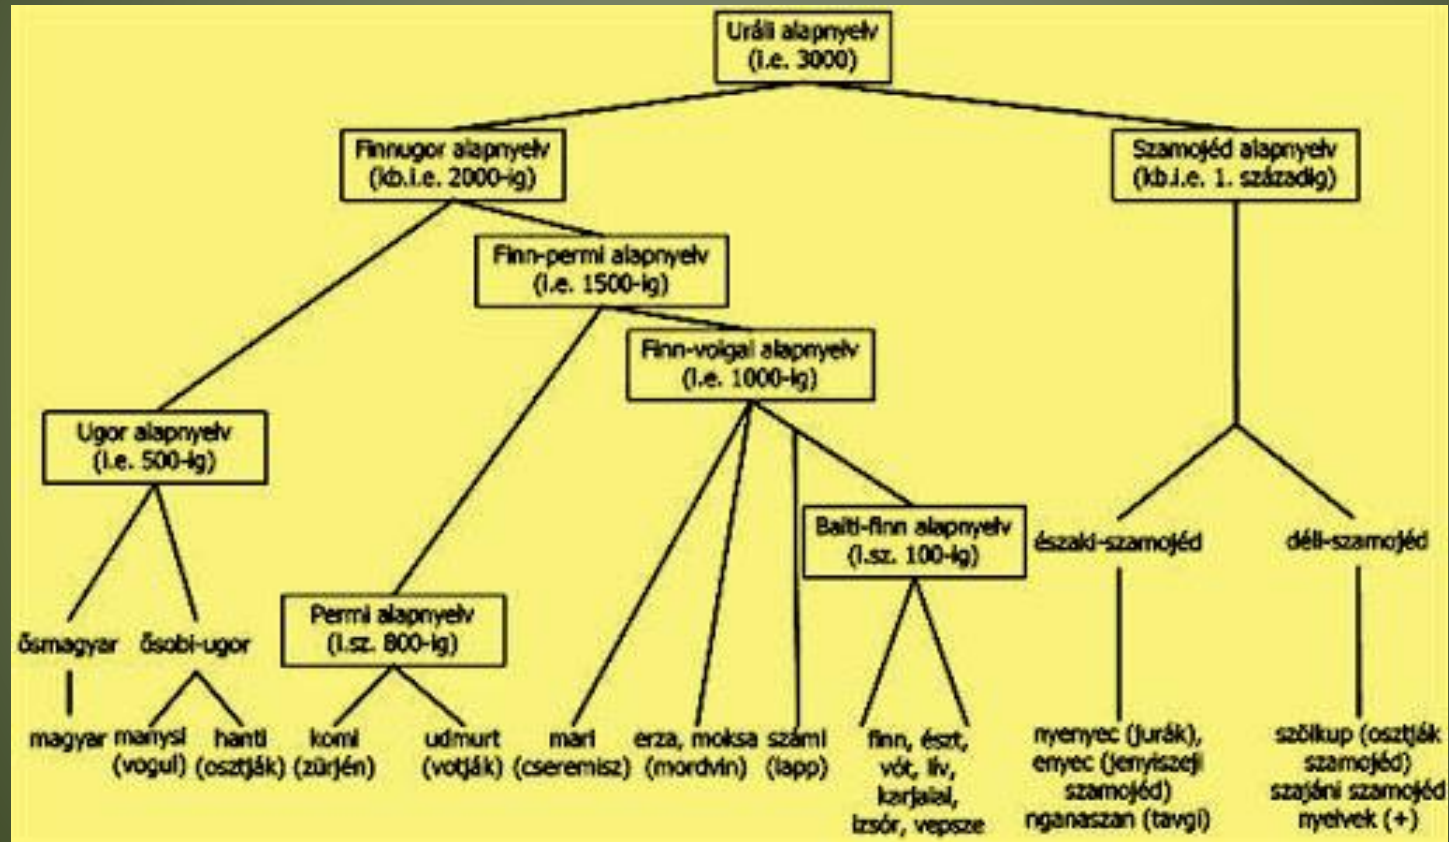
Uráli alapnyelv
(i.e. 3000)

Finnugor alapnyelv
(kb.i.e. 2000-ig)

Szamojéd alapnyelv
(kb.i.e. 1. századig)

Finn-permi alapnyelv
(i.e. 1500-ig)

Finn-volgai alapnyelv
(i.e. 1000-ig)

Ugor alapnyelv
(i.e. 500-ig)

Balti-finn alapnyelv
(i.sz. 100-ig)

északi-szamojéd

déli-szamojéd

ősmagyar

ősobi-ugor

Permi alapnyelv
(i.sz. 800-ig)

magyar

manysi
(vogul)

hanti
(osztják)

komi
(zürjén)

udmurt
(votják)

mari
(cseremisz)

erza, moksa
(mordvin)

számi
(lapp)

finn, észt,
vót, liv,
karjalai,
izsór, vepsze

nyenyec (jurák),
enyec (jenyiszeji
szamojéd)
nganaszan (tavgi)

szölkup (osztják
szamojéd)
szajáni szamojéd
nyelvek (+)